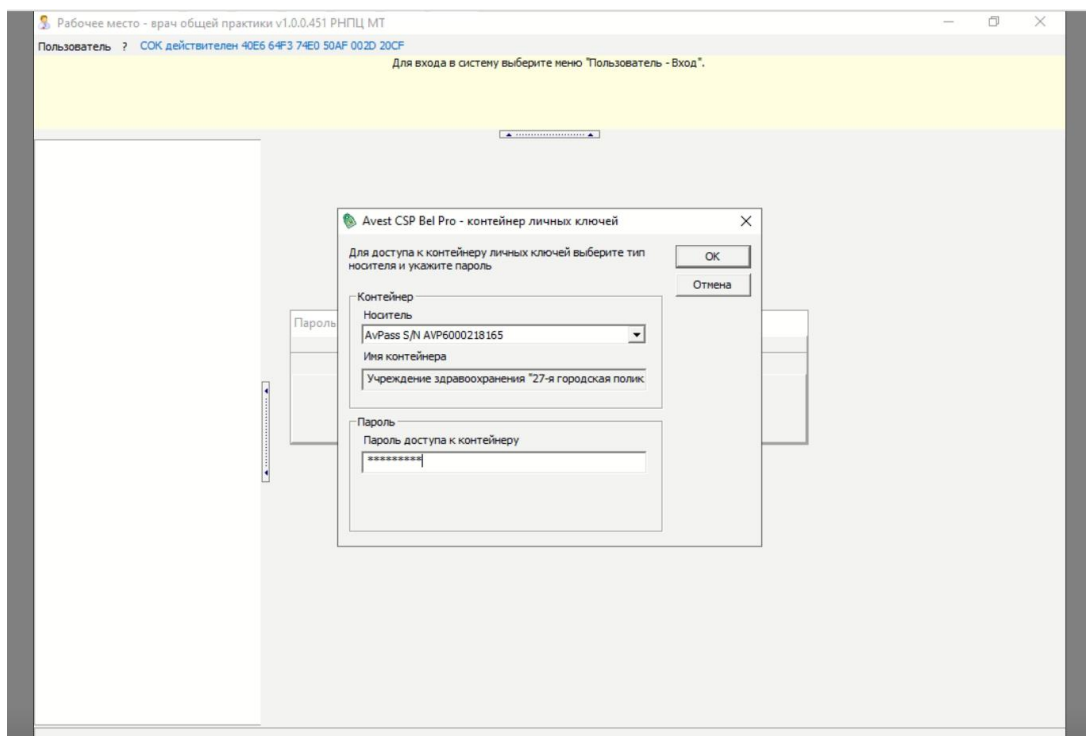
Рабочее место - врач общей практики v1.0.0.451 РНПЦ МТ

Пользователь ? СОК действителен 40E6 64F3 74E0 50AF 002D 20CF

Для входа в систему выберите меню "Пользователь - Вход".

Avest CSP Bel Pro - контейнер личных ключей

Для доступа к контейнеру личных ключей выберите тип носителя и укажите пароль

OK

Отмена

Контейнер

Носитель

AvPass S/N AVP6000218165

Имя контейнера

Учреждение здравоохранения "27-я городская полик

Пароль

Пароль доступа к контейнеру

*********

Пароль